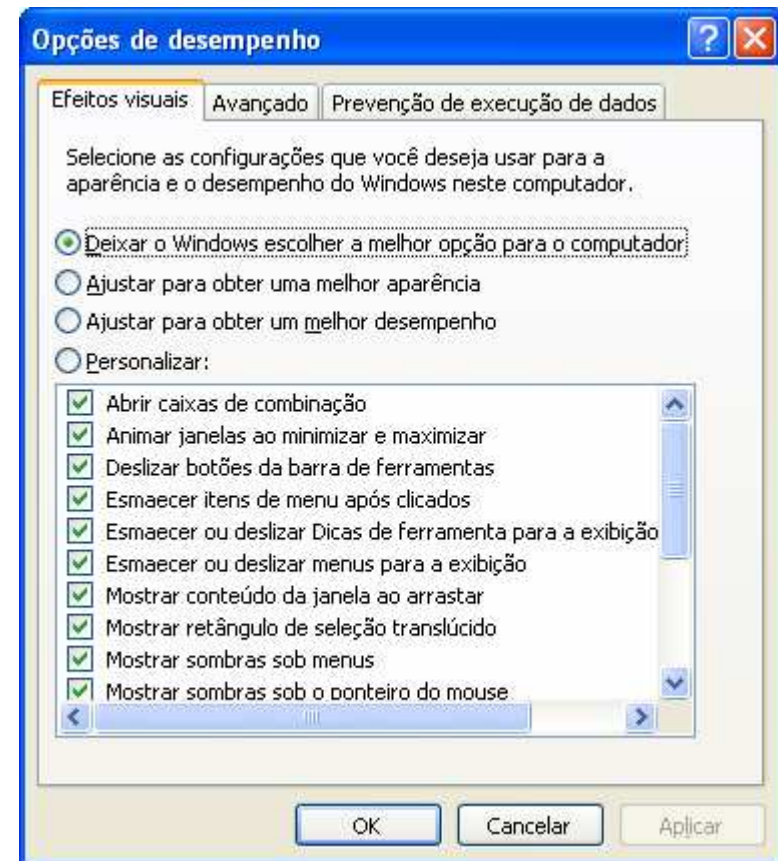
Opções de desempenho

Efeitos visuais | Avançado | Prevenção de execução de dados

Selecione as configurações que você deseja usar para a aparência e o desempenho do Windows neste computador.

Deixar o Windows escolher a melhor opção para o computador
Ajustar para obter uma melhor aparência
Ajustar para obter um melhor desempenho
Personalizar:

Abrir caixas de combinação
Animar janelas ao minimizar e maximizar
Deslizar botões da barra de ferramentas
Esmaecer itens de menu após clicados
Esmaecer ou deslizar Dicas de ferramenta para a exibição
Esmaecer ou deslizar menus para a exibição
Mostrar conteúdo da janela ao arrastar
Mostrar retângulo de seleção translúcido
Mostrar sombras sob menus
Mostrar sombras sob o ponteiro do mouse

OK | Cancelar | Aplicar